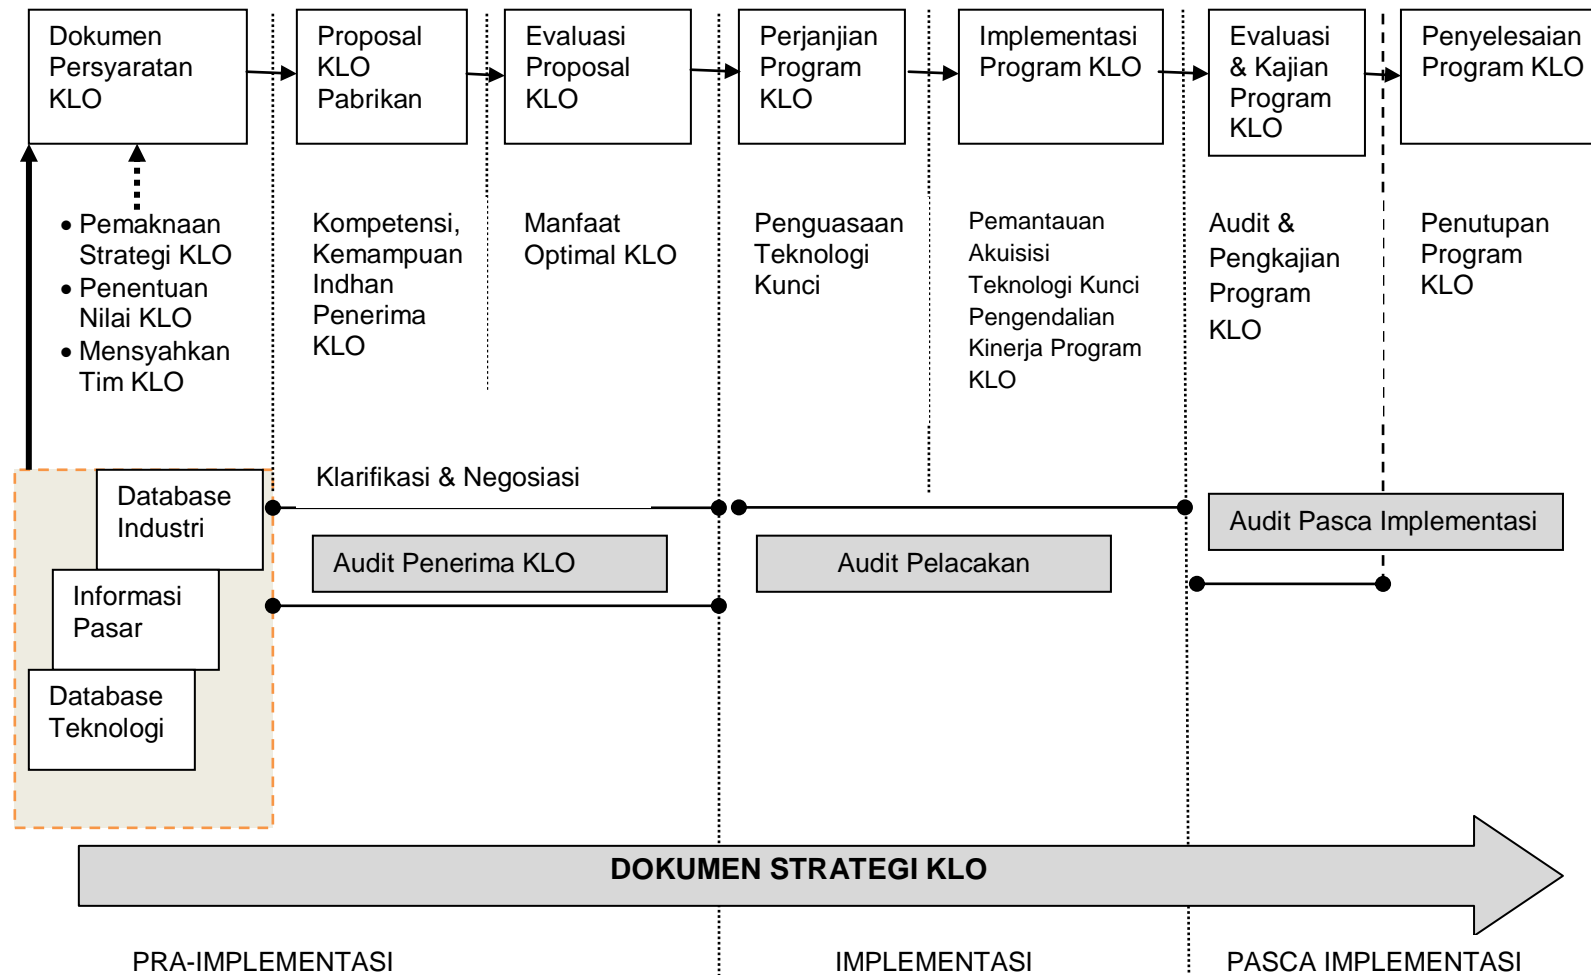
Dokumen Persyaratan KLO

Proposal KLO Pabrikan

Evaluasi Proposal KLO

Perjanjian Program KLO

Implementasi Program KLO

Evaluasi & Kajian Program KLO

Penyelesaian Program KLO

• Pemaknaan Strategi KLO
• Penentuan Nilai KLO
• Mensyahkan Tim KLO

Kompetensi, Kemampuan Indhan Penerima KLO

Manfaat Optimal KLO

Penguasaan Teknologi Kunci

Pemantauan Akuisisi Teknologi Kunci Pengendalian Kinerja Program KLO

Audit & Pengkajian Program KLO

Penutupan Program KLO

Database Industri

Informasi Pasar

Database Teknologi

Klarifikasi & Negosiasi

Audit Penerima KLO

Audit Pelacakan

Audit Pasca Implementasi

DOKUMEN STRATEGI KLO

PRA-IMPLEMENTASI

IMPLEMENTASI

PASCA IMPLEMENTASI